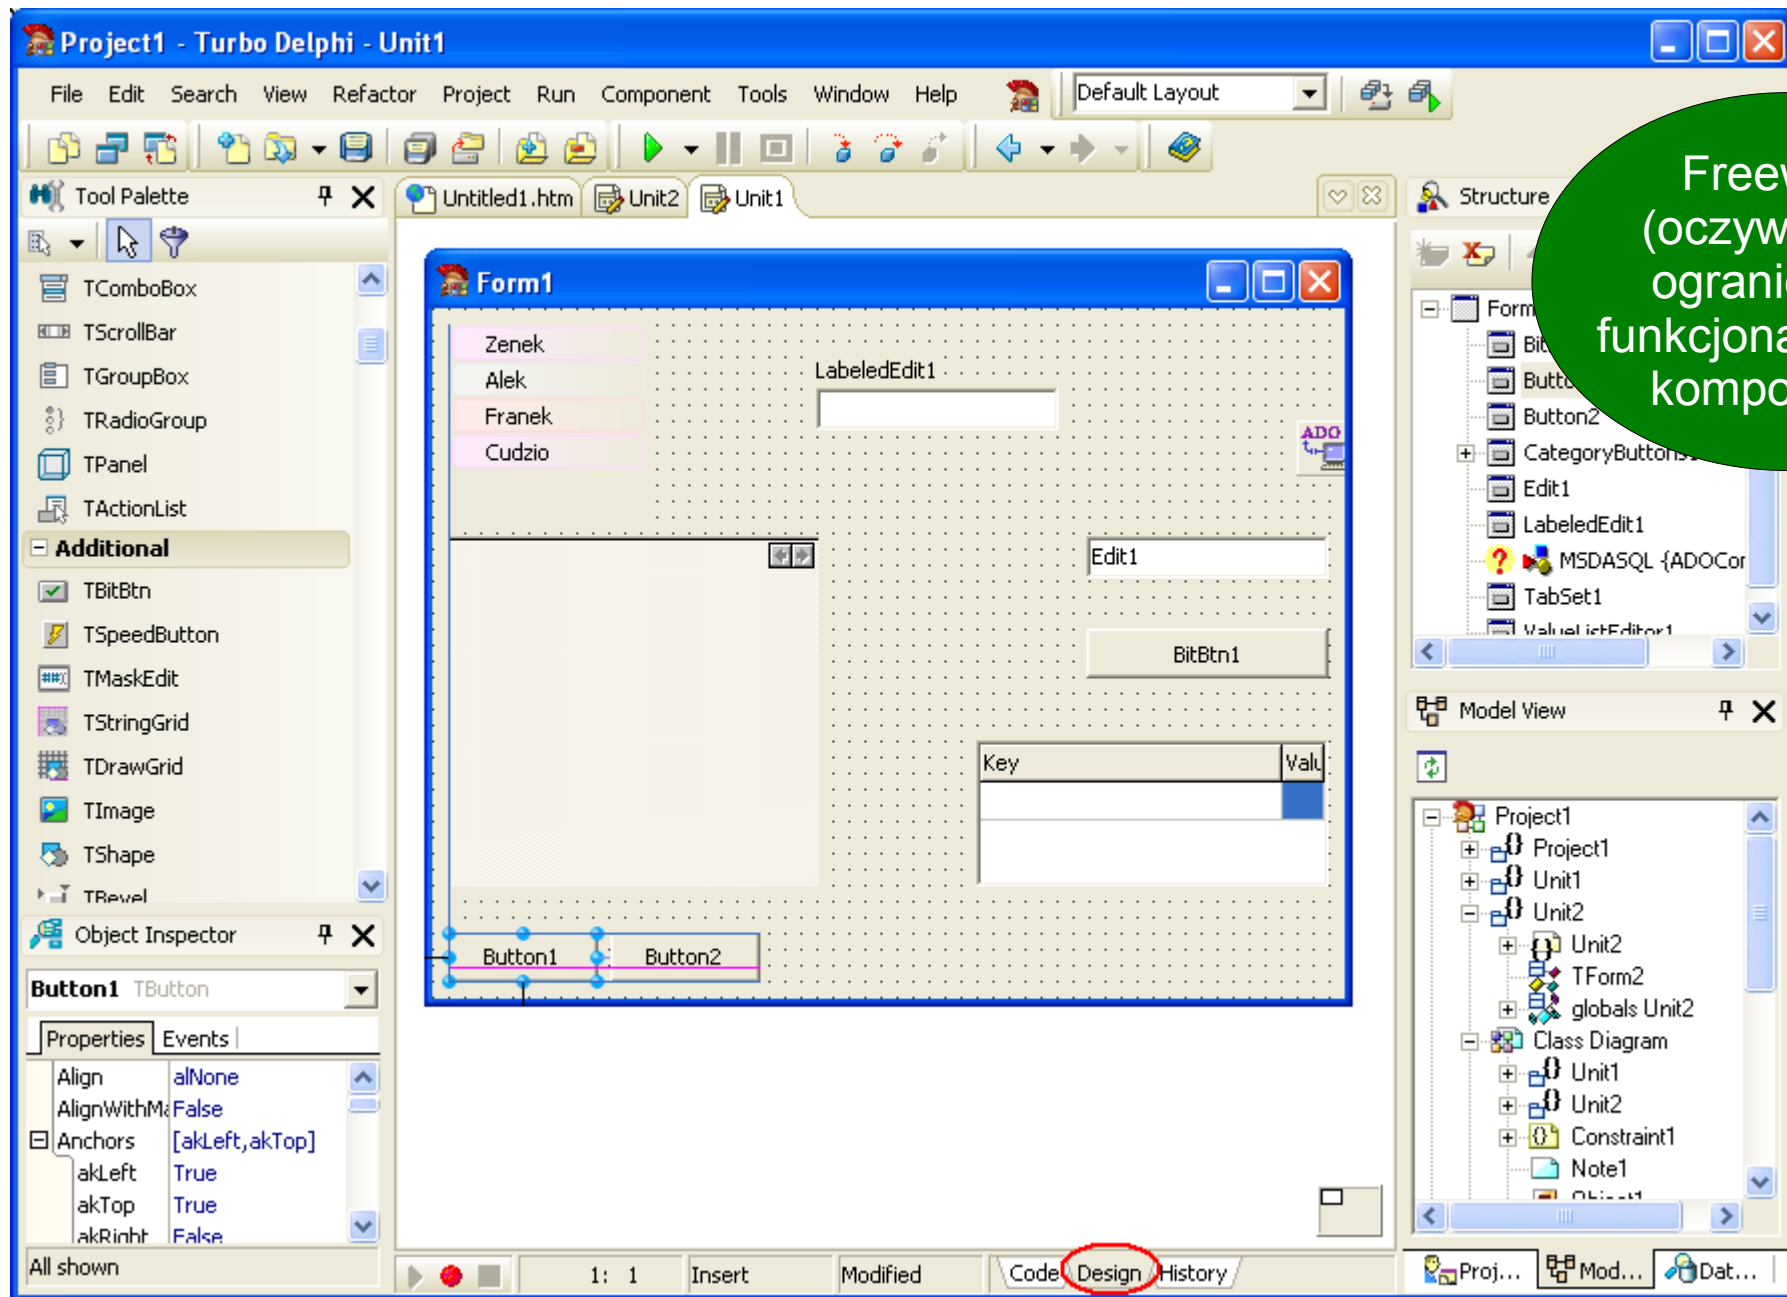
Project1 - Turbo Delphi - Unit1

File Edit Search View Refactor Project Run Component Tools Window Help

Default Layout

Tool Palette

TComboBox
TScrollBar
TGroupBox
TRadioGroup
TPanel
TActionList
Additional
TBitBtn
TSpeedButton
TMaskEdit
TStringGrid
TDrawGrid
TImage
TShape
TBevel

Untitled1.htm Unit2 Unit1

Form1

Zenek
Alek
Franek
Cudzio

LabeledEdit1

ADO

Edit1

BitBtn1

| Key | Valu |
|---|---|
| | |

Button1 Button2

Object Inspector

Button1 TButton

Properties Events

| Align | alNone |
|---|---|
| AlignWithMa | False |
| Anchors | [akLeft,akTop] |
| akLeft | True |
| akTop | True |
| akRight | False |

All shown

1: 1 Insert Modified Code Design History

Structure

Form
Bit
Butt
Button2
CategoryButtons
Edit1
LabeledEdit1
MSDASQL {ADOCon
TabSet1
ValueListEditor1

Model View

Project1
Project1
Unit1
Unit2
Unit2
TForm2
globals Unit2
Class Diagram
Unit1
Unit2
Constraint1
Note1
Object1

Proj... Mod... Dat...

Freev
(oczyw
ogranic
funkcjona
kompo